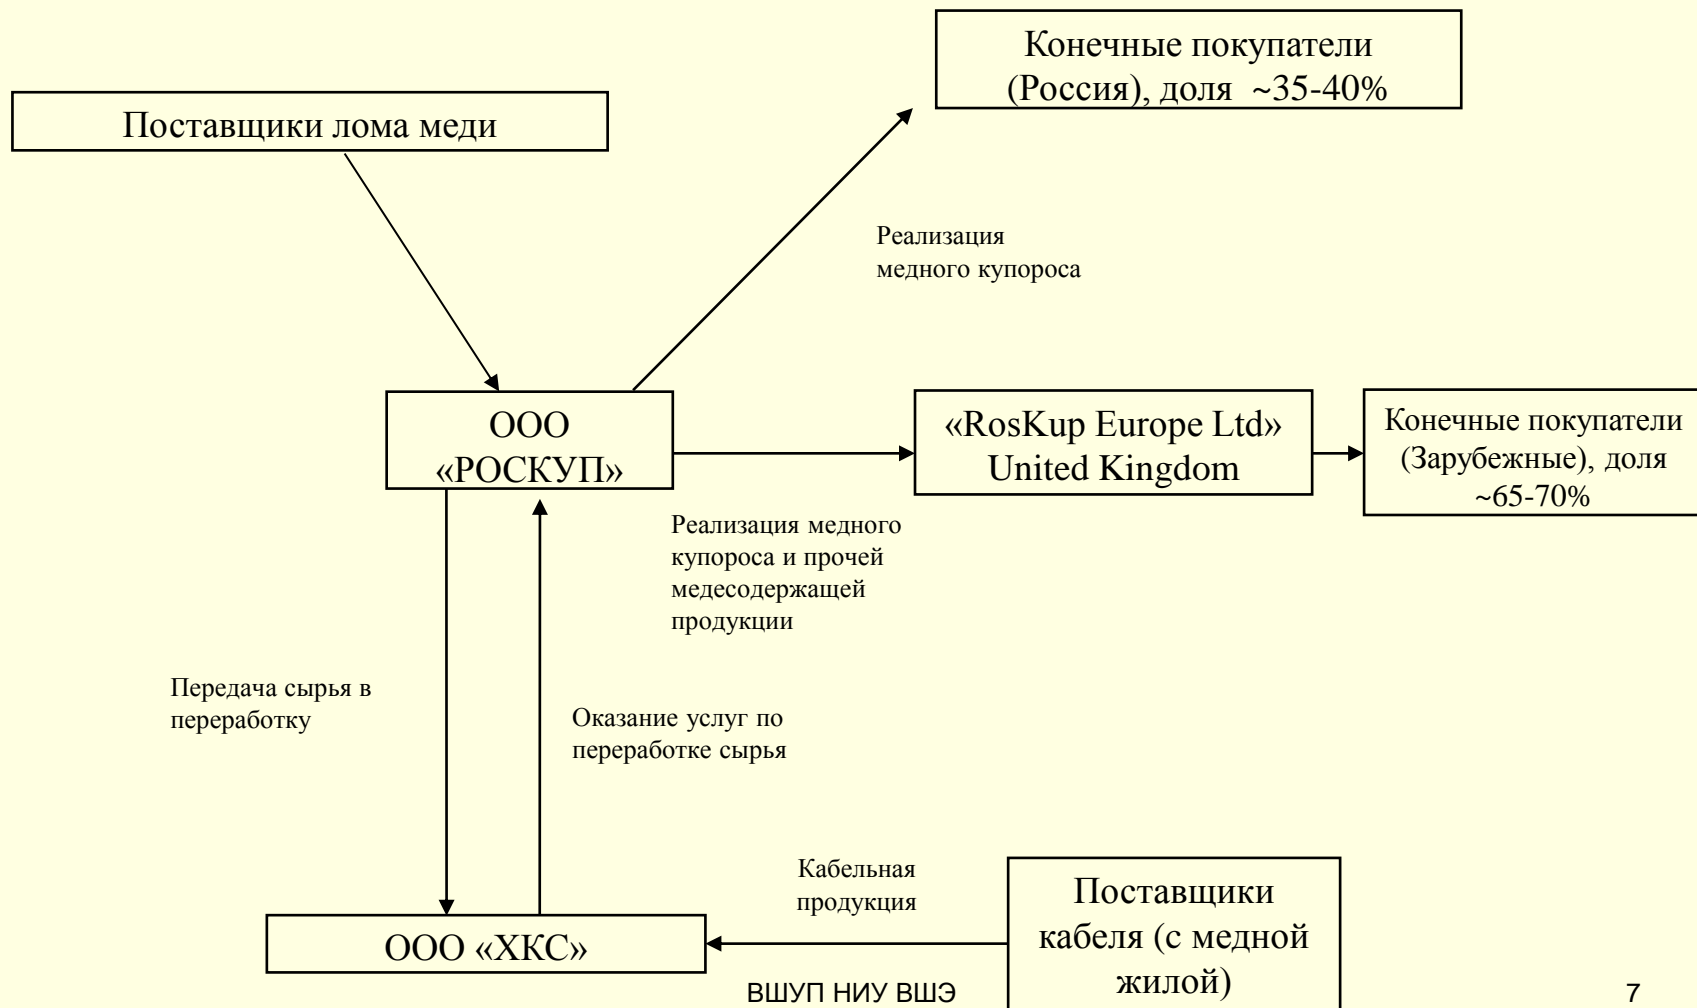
Конечные покупатели (Россия), доля ~35-40%

Поставщики лома меди

Реализация медного купороса

ООО «РОСКУП»

«RosKup Europe Ltd» United Kingdom

Конечные покупатели (Зарубежные), доля ~65-70%

Реализация медного купороса и прочей медесодержащей продукции

Передача сырья в переработку

Оказание услуг по переработке сырья

Кабельная продукция

Поставщики кабеля (с медной жилой)

ООО «ХКС»

ВШУП НИУ ВШЭ

7